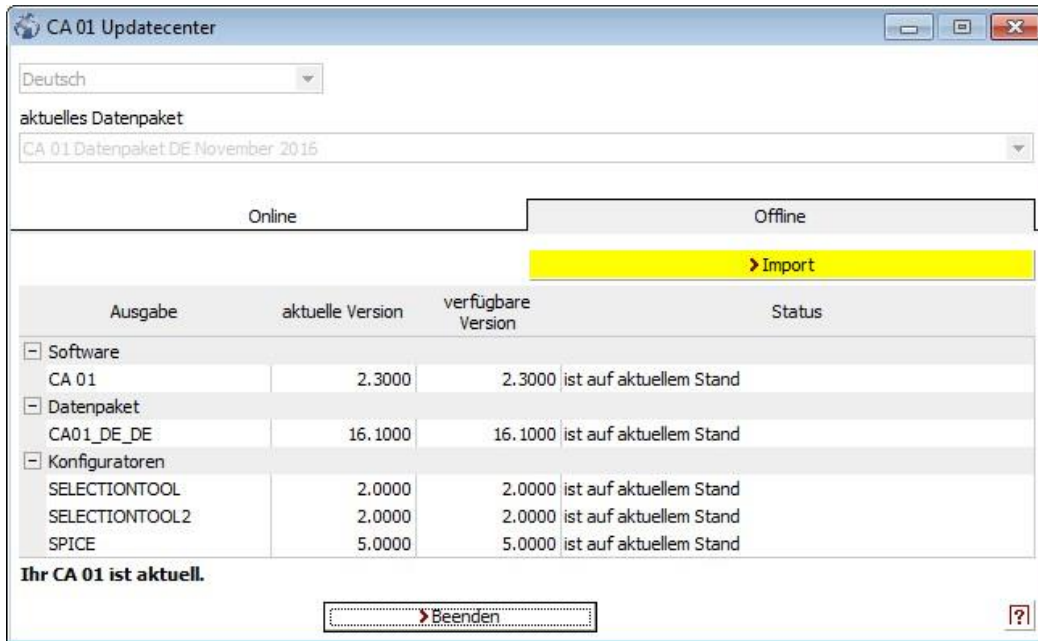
CA 01 Updatecenter

Deutsch

aktuelles Datenpaket

CA 01 Datenpaket DE November 2016

Online

Offline

Import

| Ausgabe | aktuelle Version | verfügbare Version | Status |
|---|---|---|---|
| Software | | | |
| CA 01 | 2.3000 | 2.3000 | ist auf aktuellem Stand |
| Datenpaket | | | |
| CA01_DE_DE | 16.1000 | 16.1000 | ist auf aktuellem Stand |
| Konfiguratoren | | | |
| SELECTIONTOOL | 2.0000 | 2.0000 | ist auf aktuellem Stand |
| SELECTIONTOOL2 | 2.0000 | 2.0000 | ist auf aktuellem Stand |
| SPICE | 5.0000 | 5.0000 | ist auf aktuellem Stand |

Ihr CA 01 ist aktuell.

Beenden

?